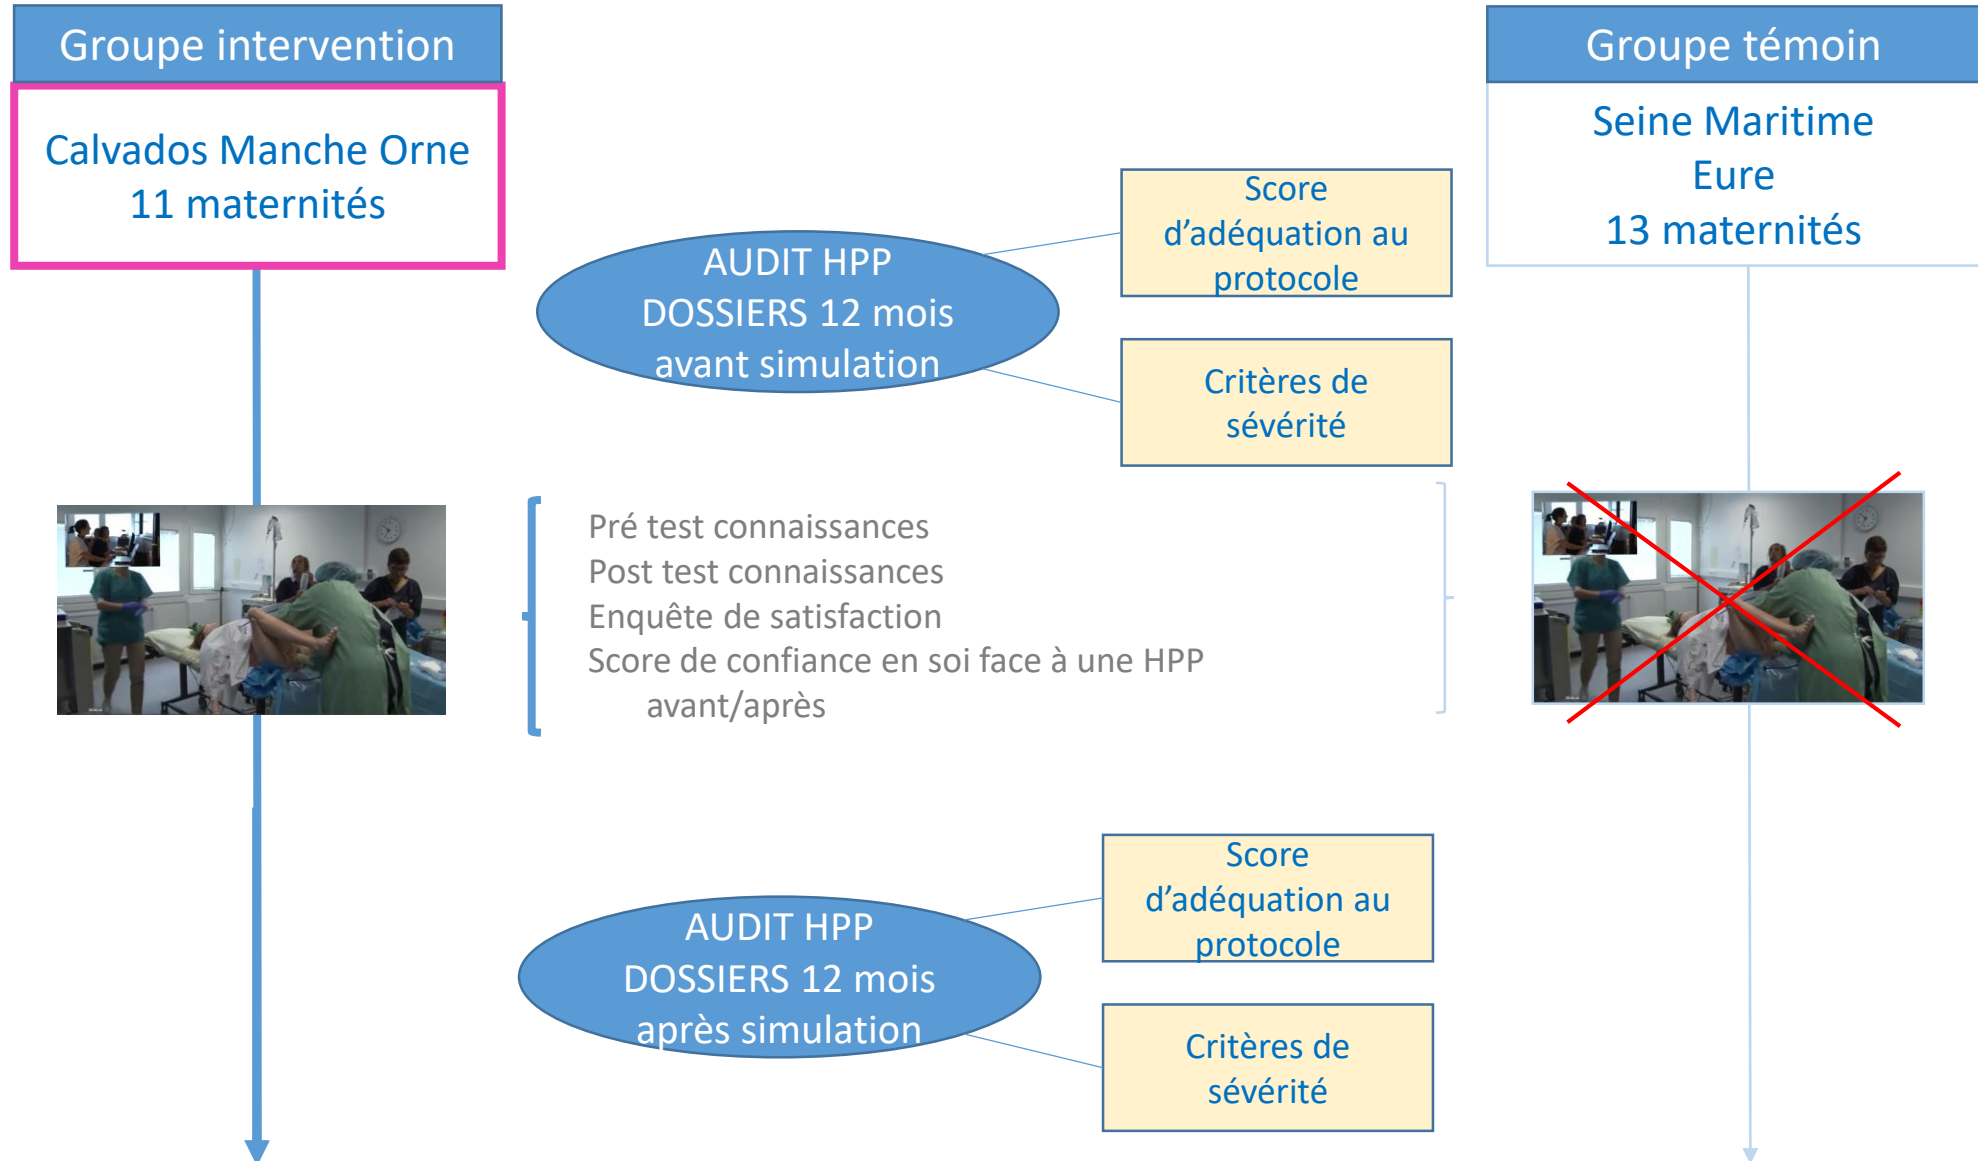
Groupe intervention

Calvados Manche Orne
11 maternités

Groupe témoin

Seine Maritime
Eure
13 maternités

AUDIT HPP
DOSSIERS 12 mois
avant simulation

Score d'adéquation au protocole

Critères de sévérité

Pré test connaissances
Post test connaissances
Enquête de satisfaction
Score de confiance en soi face à une HPP avant/après

AUDIT HPP
DOSSIERS 12 mois
après simulation

Score d'adéquation au protocole

Critères de sévérité